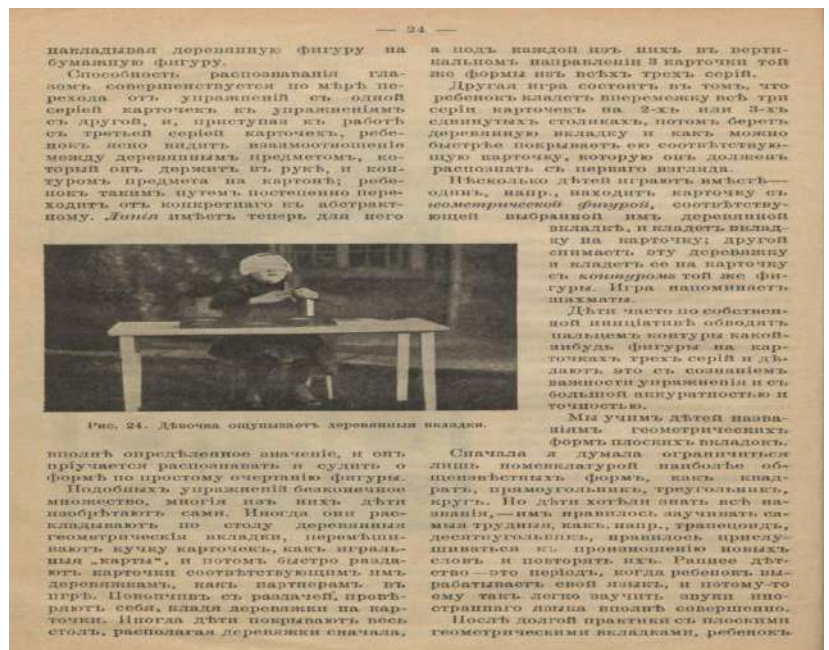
— 24 —

накладывая деревянную фигуру на бумажную фигуру.

Способность распознаванія глазомъ совершенствуется по мѣрѣ перехода отъ упражненій съ одной серіей карточекъ къ упражненіямъ съ другой, и, приступая къ работѣ съ третьей серіей карточекъ, ребенокъ ясно видитъ взаимоотношеніе между деревяннымъ предметомъ, который онъ держитъ въ рукѣ, и контуромъ предмета на картонѣ; ребенокъ такимъ путемъ постепенно переходитъ отъ конкретнаго къ абстрактному. Линія имѣетъ теперь для него

Рис. 24. Дѣвочка ощупываетъ деревянныя вкладки.

вполнѣ опредѣленное значеніе, и онъ пріучается распознавать и судить о формѣ по простому очертанію фигуры.

Подобныхъ упражненій безконечное множество, многія изъ нихъ дѣти изобрѣтаютъ сами. Иногда они раскладываютъ по столу деревянныя геометрическія вкладки, перемѣшиваютъ кучку карточекъ, какъ игральныя „карты", и потомъ быстро раздаютъ карточки соотвѣтствующимъ имъ деревяшкамъ, какъ партнерамъ въ игрѣ. Покончивъ съ раздачей, провѣряютъ себя, кладя деревяшки на карточки. Иногда дѣти покрываютъ весь столъ, располагая деревяжки сначала,

а подъ каждой изъ нихъ въ вертикальномъ направленіи 3 карточки той же формы изъ всѣхъ трехъ серій.

Другая игра состоитъ въ томъ, что ребенокъ кладетъ вперемежку всѣ три серіи карточекъ на 2-хъ или 3-хъ сдвинутыхъ столикахъ, потомъ беретъ деревянную вкладку и какъ можно быстрѣе покрываетъ ею соотвѣтствующую карточку, которую онъ долженъ распознать съ перваго взгляда.

Нѣсколько дѣтей играютъ вмѣстѣ—одинъ, напр., находитъ карточку съ геометрической фигурой, соотвѣтствующей выбранной имъ деревянной вкладкѣ, и кладетъ вкладку на карточку; другой снимаетъ эту деревяшку и кладетъ ее на карточку съ контуромъ той же фигуры. Игра напоминаетъ шахматы.

Дѣти часто по собственной иниціативѣ обводятъ пальцемъ контуры какой-нибудь фигуры на карточкахъ трехъ серій и дѣлаютъ это съ сознаніемъ важности упражненія и съ большой аккуратностью и точностью.

Мы учимъ дѣтей названіямъ геометрическихъ формъ плоскихъ вкладокъ.

Сначала я думала ограничиться лишь номенклатурой наиболѣе общеизвѣстныхъ формъ, какъ квадратъ, прямоугольникъ, треугольникъ, кругъ. Но дѣти хотѣли знать всѣ названія,—имъ нравилось заучивать самыя трудныя, какъ, напр., трапецоидъ, десятиугольникъ, нравилось прислушиваться къ произношенію новыхъ словъ и повторять ихъ. Раннее дѣтство—это періодъ, когда ребенокъ вырабатываетъ свой языкъ, и потому-то ему такъ легко заучить звуки иностраннаго языка вполнѣ совершенно.

Послѣ долгой практики съ плоскими геометрическими вкладками, ребенокъ